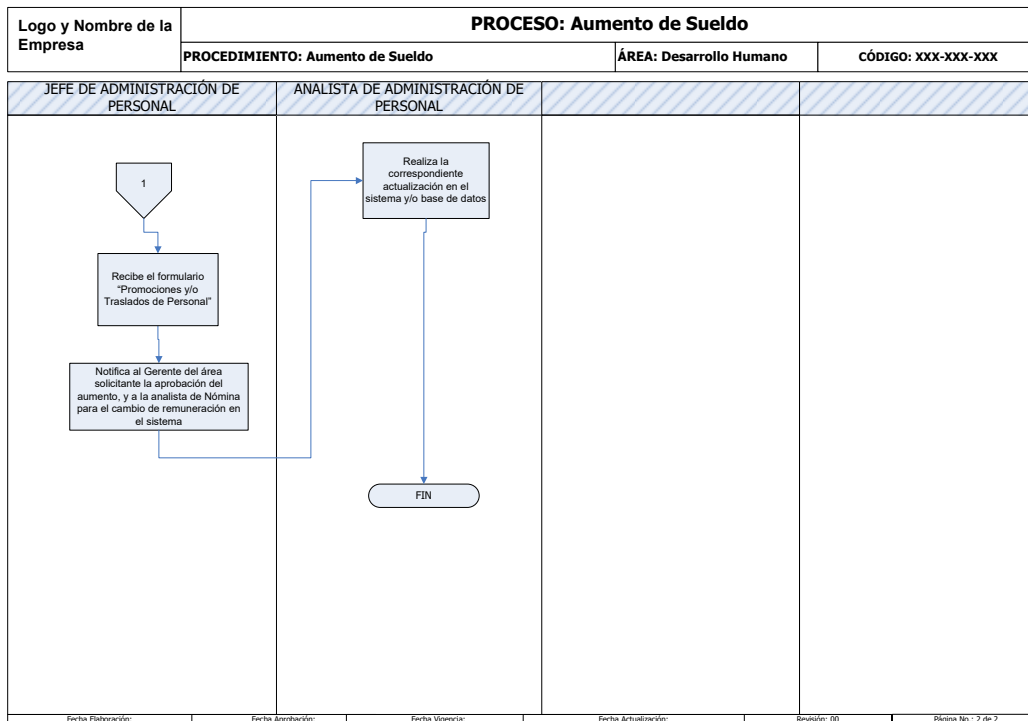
Logo y Nombre de la Empresa

PROCESO: Aumento de Sueldo

PROCEDIMIENTO: Aumento de Sueldo | ÁREA: Desarrollo Humano | CÓDIGO: XXX-XXX-XXX

JEFE DE ADMINISTRACIÓN DE PERSONAL

ANALISTA DE ADMINISTRACIÓN DE PERSONAL

1

Recibe el formulario "Promociones y/o Traslados de Personal"

Notifica al Gerente del área solicitante la aprobación del aumento, y a la analista de Nómina para el cambio de remuneración en el sistema

Realiza la correspondiente actualización en el sistema y/o base de datos

FIN

Fecha Elaboración: | Fecha Aprobación: | Fecha Vigencia: | Fecha Actualización: | Revisión: 00 | Página No.: 2 de 2